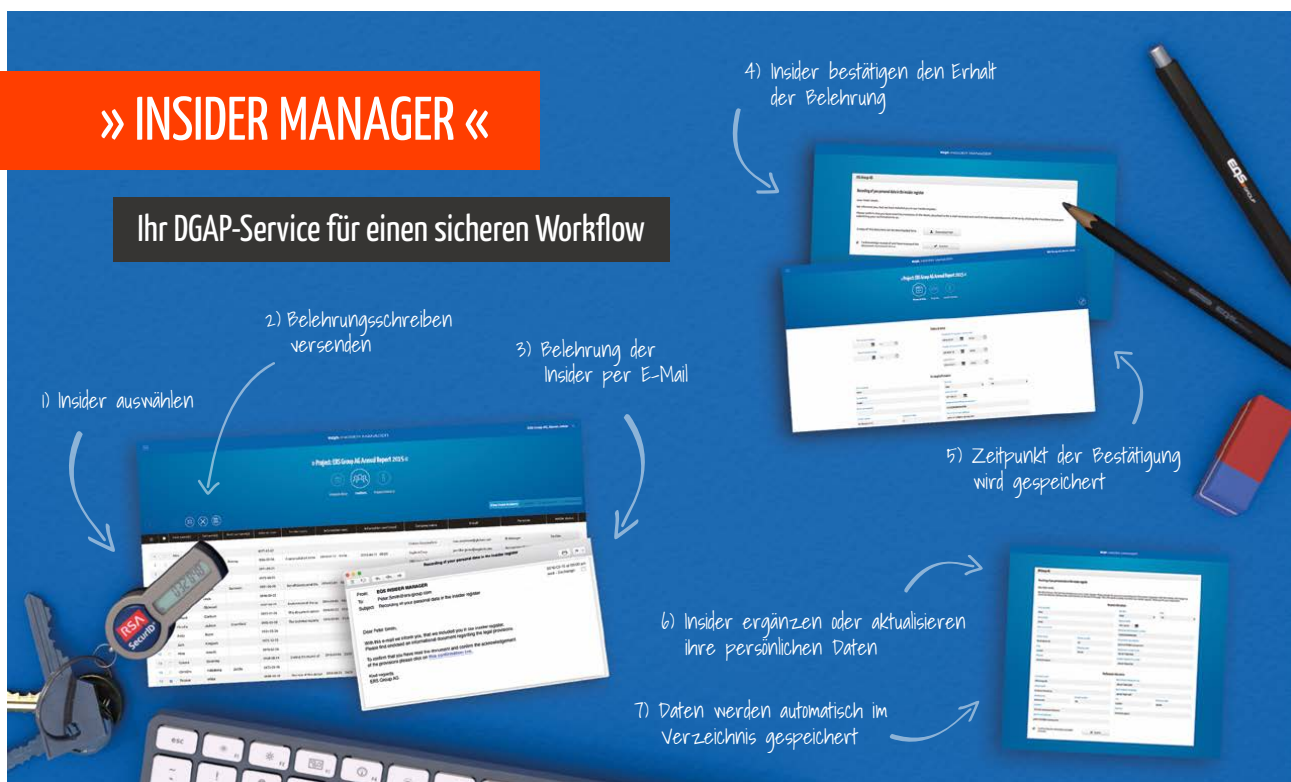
» INSIDER MANAGER «

Ihr DGAP-Service für einen sicheren Workflow

1) Insider auswählen

2) Belehrungsschreiben versenden

3) Belehrung der Insider per E-Mail

4) Insider bestätigen den Erhalt der Belehrung

5) Zeitpunkt der Bestätigung wird gespeichert

6) Insider ergänzen oder aktualisieren ihre persönlichen Daten

7) Daten werden automatisch im Verzeichnis gespeichert

» Project: EQS Group AG Annual Report 2015 «

From: EQS INSIDER MANAGER
To: Peter.Smith@eqs-group.com
Subject: Recording of your personal data in the insider register

Recording of your personal data in the insider register

Dear Peter Smith,

With this e-mail we inform you, that we included you in our insider register.
Please find enclosed an informational document regarding the legal provisions.

To confirm that you have read the document and confirm the acknowledgement of the provisions please click on this confirmation link.

Kind regards,
EQS Group AG

RSA SecurID

esc

EQS GROUP